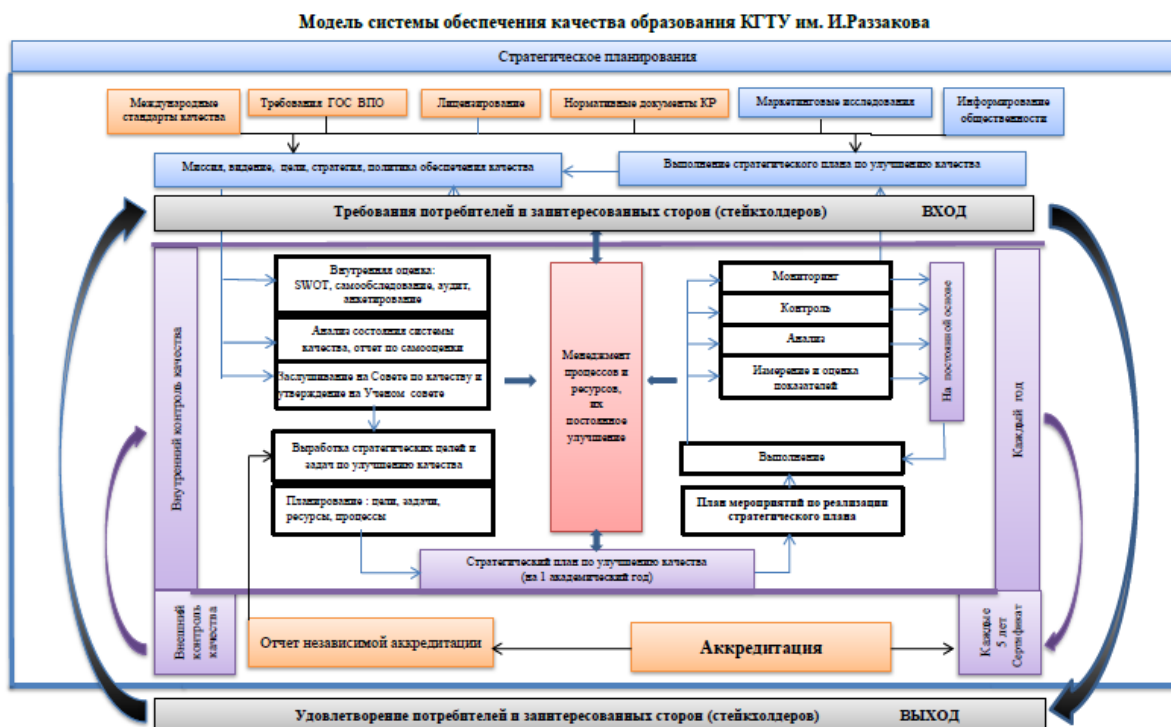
Модель системы обеспечения качества образования КГТУ им. И.Раззакова

Стратегическое планирования

Международные стандарты качества

Требования ГОС ВПО

Лицензирование

Нормативные документы КР

Маркетинговые исследования

Информирование общественности

Миссия, видение, цели, стратегия, политика обеспечения качества

Выполнение стратегического плана по улучшению качества

Требования потребителей и заинтересованных сторон (стейкхолдеров)

ВХОД

Внутренний контроль качества

Внутренняя оценка: SWOT, самообследование, аудит, анкетирование

Анализ состояния системы качества, отчет по самооценки

Заслушивание на Совете по качеству и утверждение на Ученом совете

Выработка стратегических целей и задач по улучшению качества

Планирование : цели, задачи, ресурсы, процессы

Менеджмент процессов и ресурсов, их постоянное улучшение

Мониторинг

Контроль

Анализ

Измерение и оценка показателей

На постоянной основе

Выполнение

План мероприятий по реализации стратегического плана

Каждый год

Стратегический план по улучшению качества (на 1 академический год)

Внешний контроль качества

Отчет независимой аккредитации

Аккредитация

Каждые 5 лет Сертификат

Удовлетворение потребителей и заинтересованных сторон (стейкхолдеров)

ВЫХОД